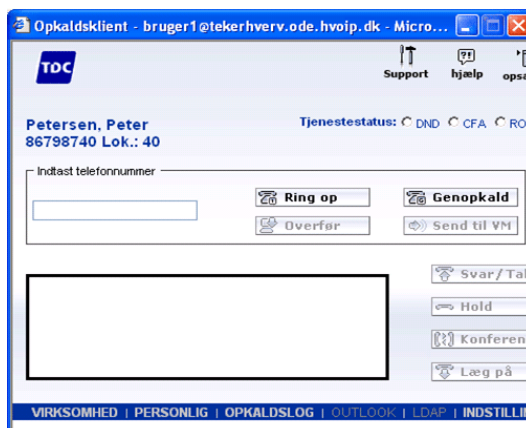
Opkaldsklient - bruger1@tekerhverv.ode.hvoip.dk - Micro...

TDC

Support hjælp opsæ

Petersen, Peter
86798740 Lok.: 40

Tjenestestatus: DND CFA RO

Indtast telefonnummer

Ring op

Genopkald

Overfør

Send til VM

Svar/Tal

Hold

Konferen

Læg på

VIRKSOMHED | PERSONLIG | OPKALDSLOG | OUTLOOK | LDAP | INDSTILLI